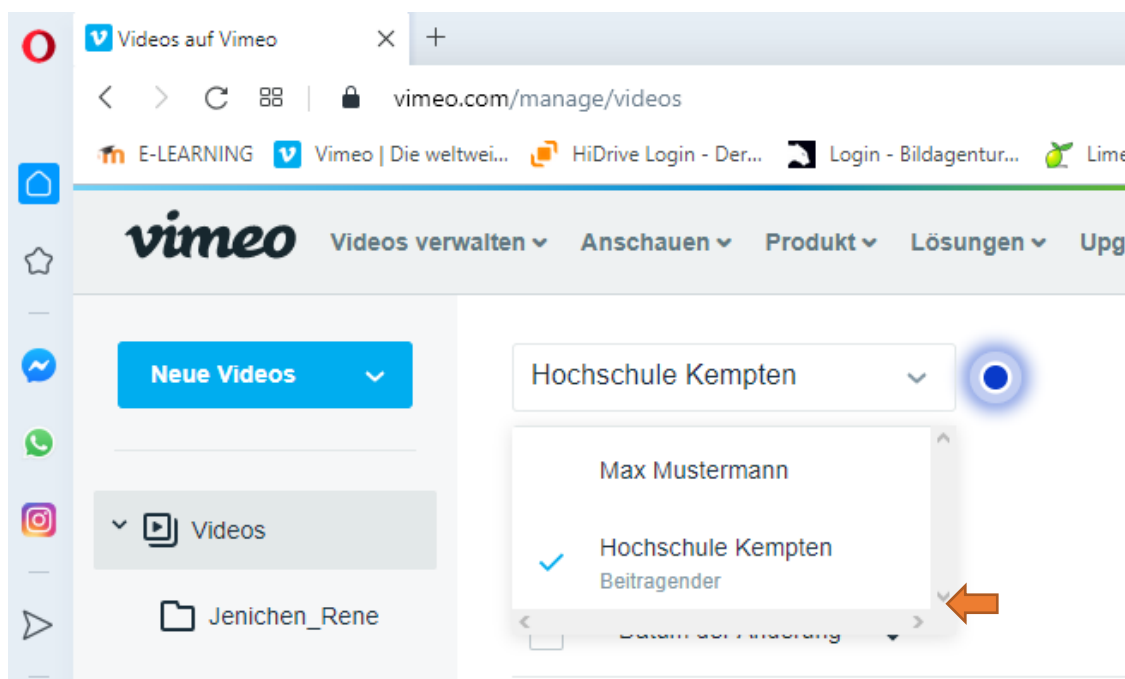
Videos auf Vimeo

vimeo.com/manage/videos

E-LEARNING Vimeo | Die weltwei... HiDrive Login - Der... Login - Bildagentur... Lime

vimeo Videos verwalten Anschauen Produkt Lösungen Upg

Neue Videos

Hochschule Kempten

Max Mustermann

Hochschule Kempten
Beitragender

Videos

Jenichen_Rene

Datum der Änderung